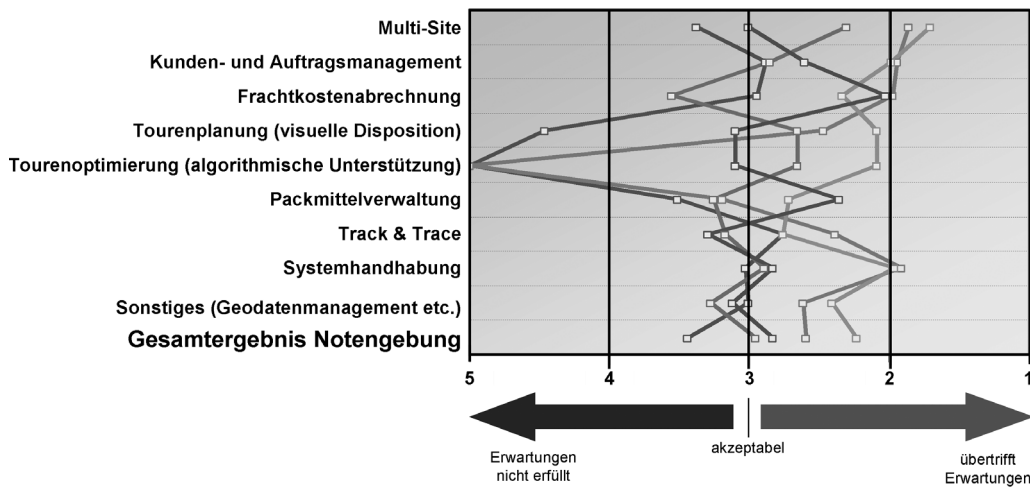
Multi-Site
Kunden- und Auftragsmanagement
Frachtkostenabrechnung
Tourenplanung (visuelle Disposition)
Tourenoptimierung (algorithmische Unterstützung)
Packmittelverwaltung
Track & Trace
Systemhandhabung
Sonstiges (Geodatenmanagement etc.)
Gesamtergebnis Notengebung

5
4
3
2
1

Erwartungen nicht erfüllt

akzeptabel

übertrifft Erwartungen